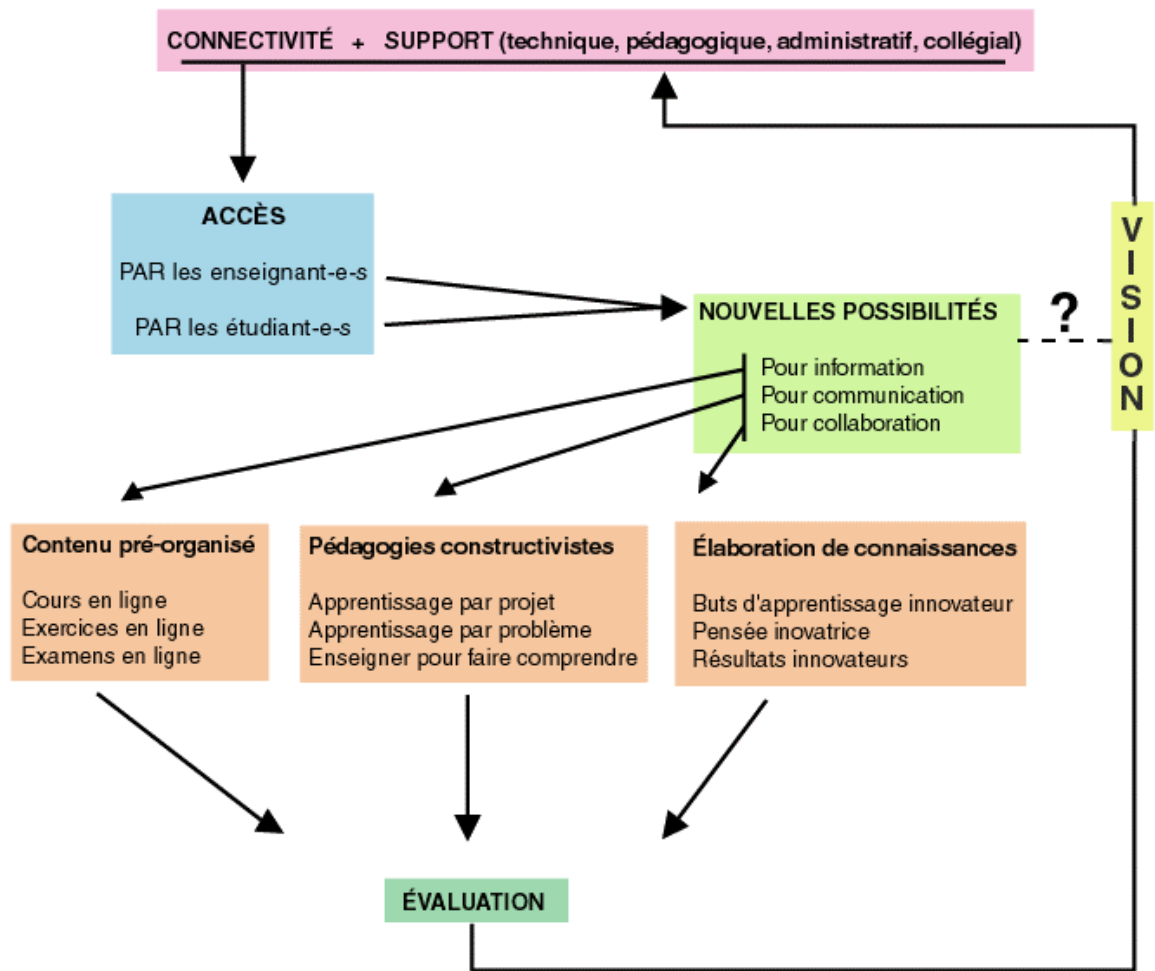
CONNECTIVITÉ + SUPPORT (technique, pédagogique, administratif, collégial)

ACCÈS

PAR les enseignant-e-s

PAR les étudiant-e-s

NOUVELLES POSSIBILITÉS

Pour information
Pour communication
Pour collaboration

?

VISION

Contenu pré-organisé

Cours en ligne
Exercices en ligne
Examens en ligne

Pédagogies constructivistes

Apprentissage par projet
Apprentissage par problème
Enseigner pour faire comprendre

Élaboration de connaissances

Buts d'apprentissage innovateur
Pensée inovatrice
Résultats innovateurs

ÉVALUATION